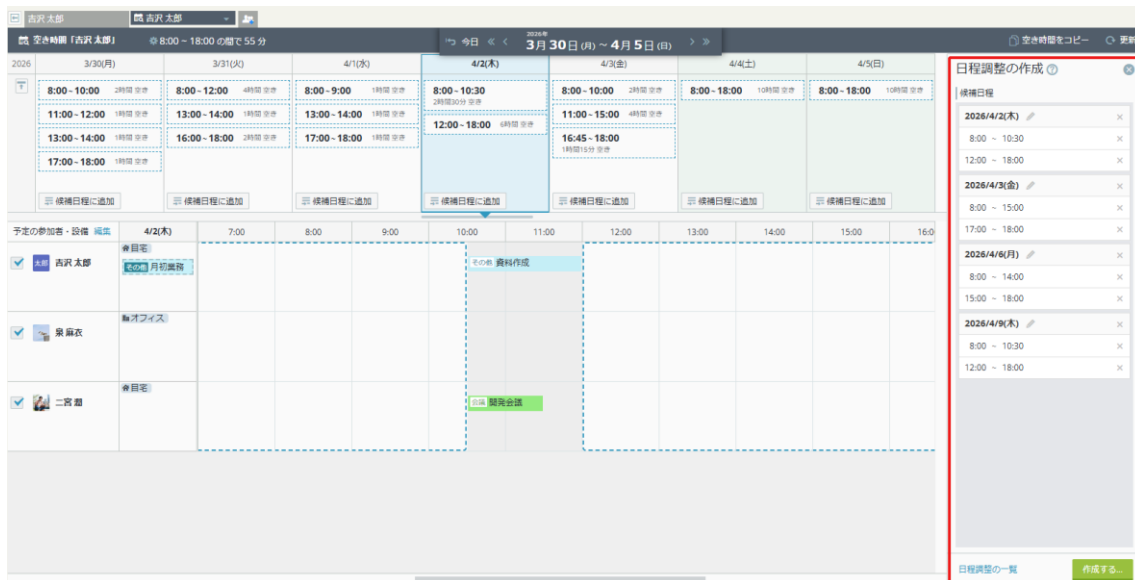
吉沢 太郎　吉沢 太郎

空き時間「吉沢 太郎」　8:00 ~ 18:00 の間で 55 分

今日 « ‹ 2026年 3月 30日 (月) ~ 4月 5日 (日) › »

空き時間をコピー　更新

| 2026 | 3/30(月) | 3/31(火) | 4/1(水) | 4/2(木) | 4/3(金) | 4/4(土) | 4/5(日) |
|---|---|---|---|---|---|---|---|
| | 8:00 ~ 10:00 2時間 空き | 8:00 ~ 12:00 4時間 空き | 8:00 ~ 9:00 1時間 空き | 8:00 ~ 10:30 2時間30分 空き | 8:00 ~ 10:00 2時間 空き | 8:00 ~ 18:00 10時間 空き | 8:00 ~ 18:00 10時間 空き |
| | 11:00 ~ 12:00 1時間 空き | 13:00 ~ 14:00 1時間 空き | 13:00 ~ 14:00 1時間 空き | 12:00 ~ 18:00 6時間 空き | 11:00 ~ 15:00 4時間 空き | | |
| | 13:00 ~ 14:00 1時間 空き | 16:00 ~ 18:00 2時間 空き | 17:00 ~ 18:00 1時間 空き | | 16:45 ~ 18:00 1時間15分 空き | | |
| | 17:00 ~ 18:00 1時間 空き | | | | | | |
| | 候補日程に追加 | 候補日程に追加 | 候補日程に追加 | 候補日程に追加 | 候補日程に追加 | 候補日程に追加 | 候補日程に追加 |

予定の参加者・設備 編集　4/2(木)　7:00　8:00　9:00　10:00　11:00　12:00　13:00　14:00　15:00　16:0

太郎 吉沢 太郎　自宅　その他 月初業務　その他 資料作成

泉 麻衣　オフィス

二宮 潤　自宅　会議 開発会議

日程調整の作成

候補日程

2026/4/2(木)
8:00 ~ 10:30
12:00 ~ 18:00

2026/4/3(金)
8:00 ~ 15:00
17:00 ~ 18:00

2026/4/6(月)
8:00 ~ 14:00
15:00 ~ 18:00

2026/4/9(木)
8:00 ~ 10:30
12:00 ~ 18:00

日程調整の一覧　作成する...